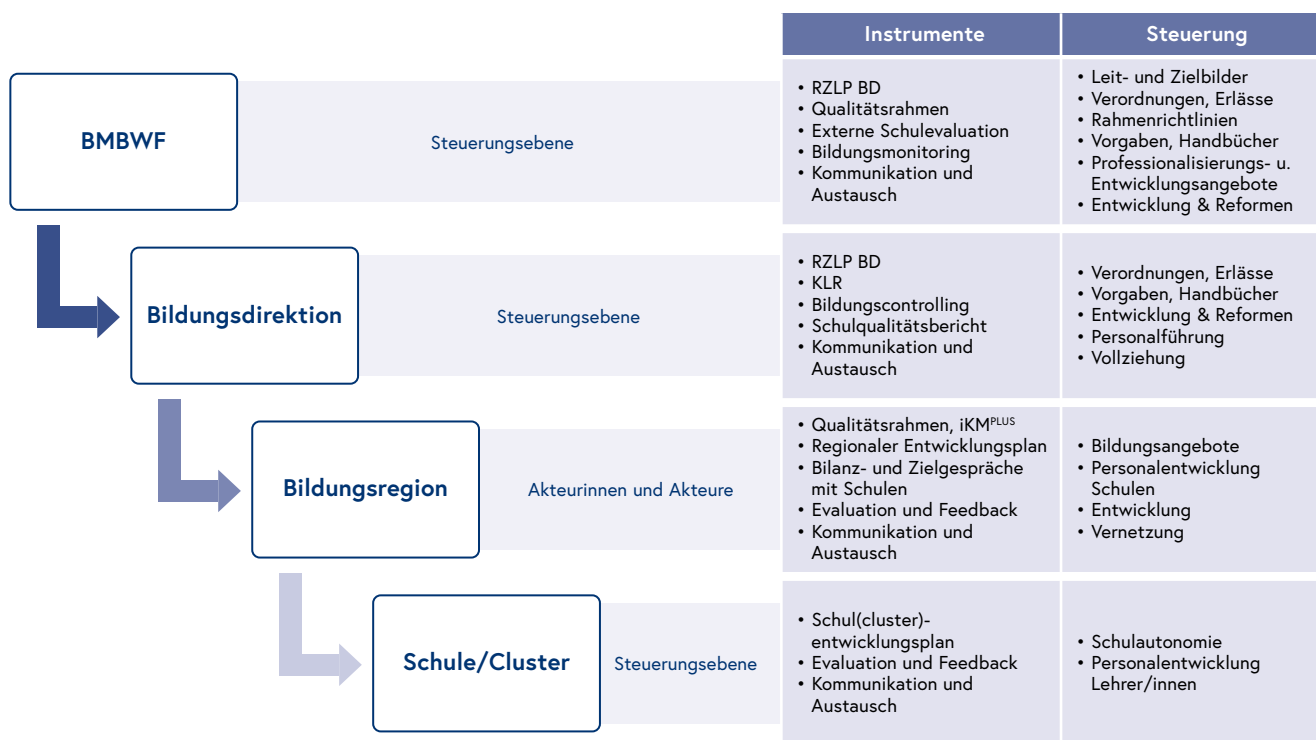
| | | Instrumente | Steuerung |
|---|---|---|---|
| BMBWF | Steuerungsebene | • RZLP BD • Qualitätsrahmen • Externe Schulevaluation • Bildungsmonitoring • Kommunikation und Austausch | • Leit- und Zielbilder • Verordnungen, Erlässe • Rahmenrichtlinien • Vorgaben, Handbücher • Professionalisierungs- u. Entwicklungsangebote • Entwicklung & Reformen |
| Bildungsdirektion | Steuerungsebene | • RZLP BD • KLR • Bildungscontrolling • Schulqualitätsbericht • Kommunikation und Austausch | • Verordnungen, Erlässe • Vorgaben, Handbücher • Entwicklung & Reformen • Personalführung • Vollziehung |
| Bildungsregion | Akteurinnen und Akteure | • Qualitätsrahmen, iKM$^{PLUS}$ • Regionaler Entwicklungsplan • Bilanz- und Zielgespräche mit Schulen • Evaluation und Feedback • Kommunikation und Austausch | • Bildungsangebote • Personalentwicklung Schulen • Entwicklung • Vernetzung |
| Schule/Cluster | Steuerungsebene | • Schul(cluster)-entwicklungsplan • Evaluation und Feedback • Kommunikation und Austausch | • Schulautonomie • Personalentwicklung Lehrer/innen |